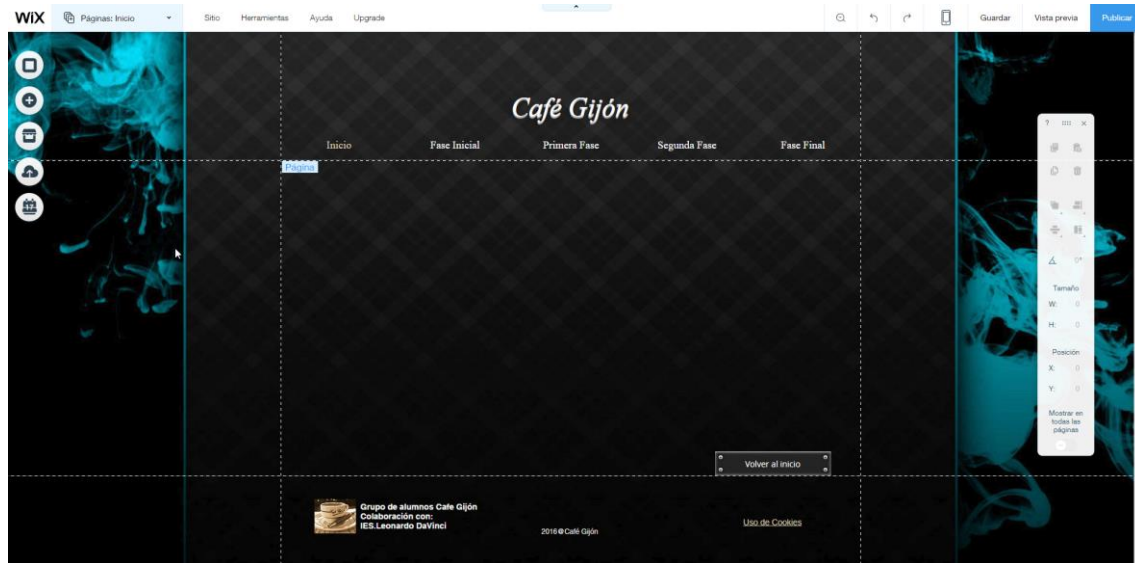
WiX Páginas: Inicio Sitio Herramientas Ayuda Upgrade Guardar Vista previa Publicar

Café Gijón

Inicio Fase Inicial Primera Fase Segunda Fase Fase Final

Página

Volver al inicio

Grupo de alumnos Cafe Gijón
Colaboración con:
IES.Leonardo DaVinci

2016@Café Gijón

Uso de Cookies

Tamaño
W: 0
H: 0

Posición
X: 0
Y: 0

Mostrar en todas las páginas